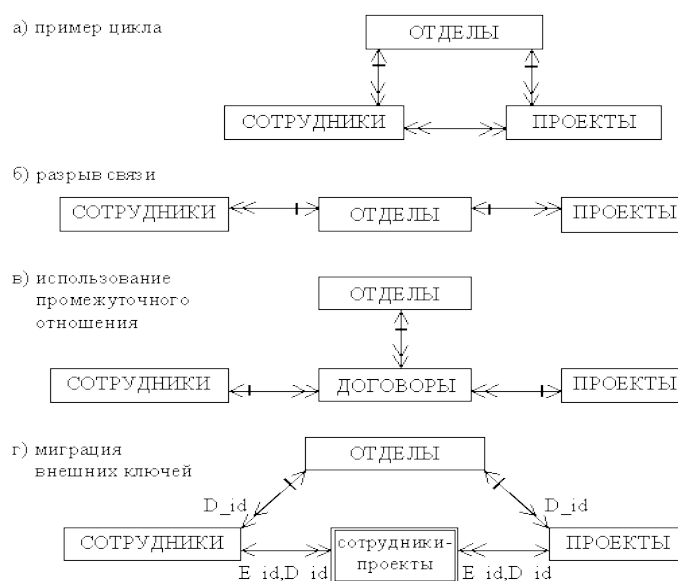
а) пример цикла

ОТДЕЛЫ

СОТРУДНИКИ

ПРОЕКТЫ

б) разрыв связи

СОТРУДНИКИ

ОТДЕЛЫ

ПРОЕКТЫ

в) использование промежуточного отношения

ОТДЕЛЫ

СОТРУДНИКИ

ДОГОВОРЫ

ПРОЕКТЫ

г) миграция внешних ключей

ОТДЕЛЫ

D_id

D_id

СОТРУДНИКИ

сотрудники-проекты

ПРОЕКТЫ

E_id,D_id

E_id,D_id